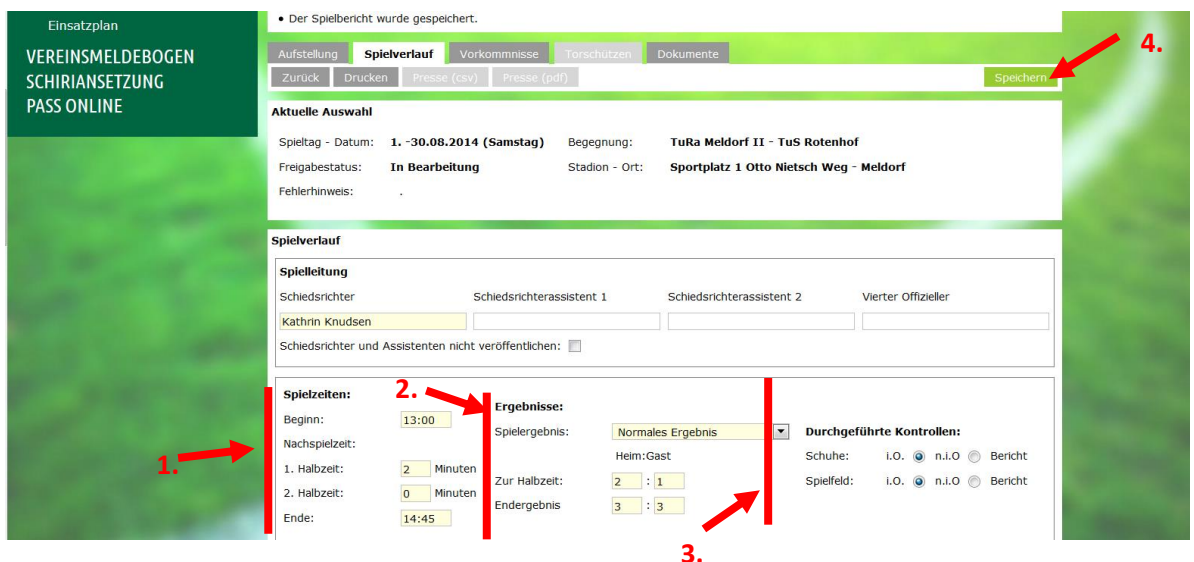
Einsatzplan
VEREINSMELDEBOGEN
SCHIRIANSETZUNG
PASS ONLINE

• Der Spielbericht wurde gespeichert.

Aufstellung | Spielverlauf | Vorkommnisse | Torschützen | Dokumente

Zurück | Drucken | Presse (csv) | Presse (pdf)

Speichern

4.

Aktuelle Auswahl

Spieltag - Datum: 1. -30.08.2014 (Samstag)
Begegnung: TuRa Meldorf II - TuS Rotenhof
Freigabestatus: In Bearbeitung
Stadion - Ort: Sportplatz 1 Otto Nietsch Weg - Meldorf
Fehlerhinweis: .

Spielverlauf

Spielleitung

Schiedsrichter | Schiedsrichterassistent 1 | Schiedsrichterassistent 2 | Vierter Offizieller

Kathrin Knudsen

Schiedsrichter und Assistenten nicht veröffentlichen:

Spielzeiten:
Beginn: 13:00
Nachspielzeit:
1. Halbzeit: 2 Minuten
2. Halbzeit: 0 Minuten
Ende: 14:45

1.

2.

Ergebnisse:
Spielergebnis: Normales Ergebnis
Heim:Gast
Zur Halbzeit: 2 : 1
Endergebnis 3 : 3

Durchgeführte Kontrollen:
Schuhe: i.O. n.i.O Bericht
Spielfeld: i.O. n.i.O Bericht

3.